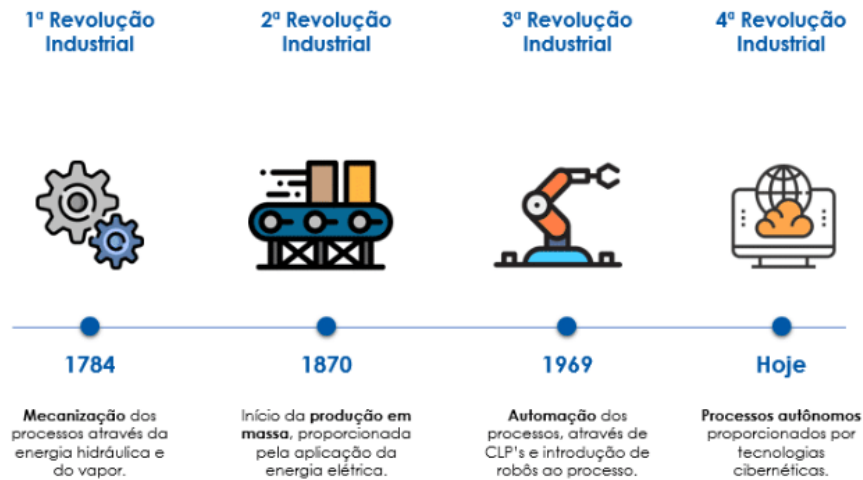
1ª Revolução Industrial

1784

**Mecanização** dos processos através da energia hidráulica e do vapor.

2ª Revolução Industrial

1870

Início da **produção em massa**, proporcionada pela aplicação da energia elétrica.

3ª Revolução Industrial

1969

**Automação** dos processos, através de CLP's e introdução de robôs ao processo.

4ª Revolução Industrial

Hoje

**Processos autônomos** proporcionados por tecnologias cibernéticas.